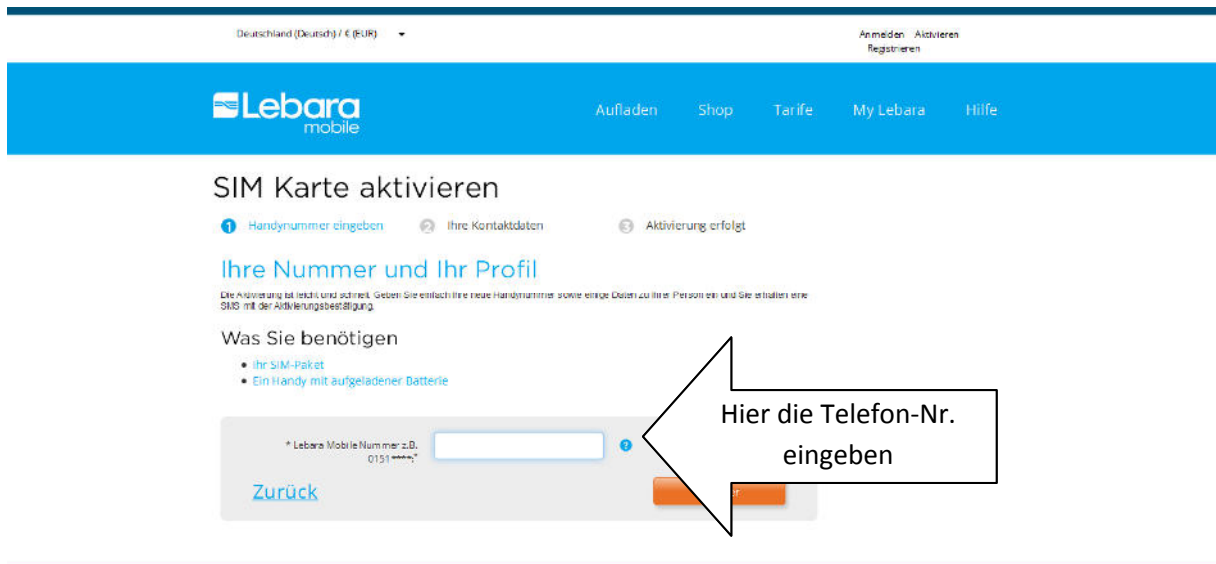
Deutschland (Deutsch) / € (EUR)

Anmelden Aktivieren
Registrieren

Lebara mobile

Aufladen Shop Tarife My Lebara Hilfe

SIM Karte aktivieren

1 Handynummer eingeben 2 Ihre Kontaktdaten 3 Aktivierung erfolgt

Ihre Nummer und Ihr Profil

Die Aktivierung ist leicht und schnell. Geben Sie einfach Ihre neue Handynummer sowie einige Daten zu Ihrer Person ein und Sie erhalten eine SMS mit der Aktivierungsbestätigung.

Was Sie benötigen

• Ihr SIM-Paket
• Ein Handy mit aufgeladener Batterie

* Lebara Mobile Nummer z.B. 0151*****:*

?

Hier die Telefon-Nr. eingeben

Zurück

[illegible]er